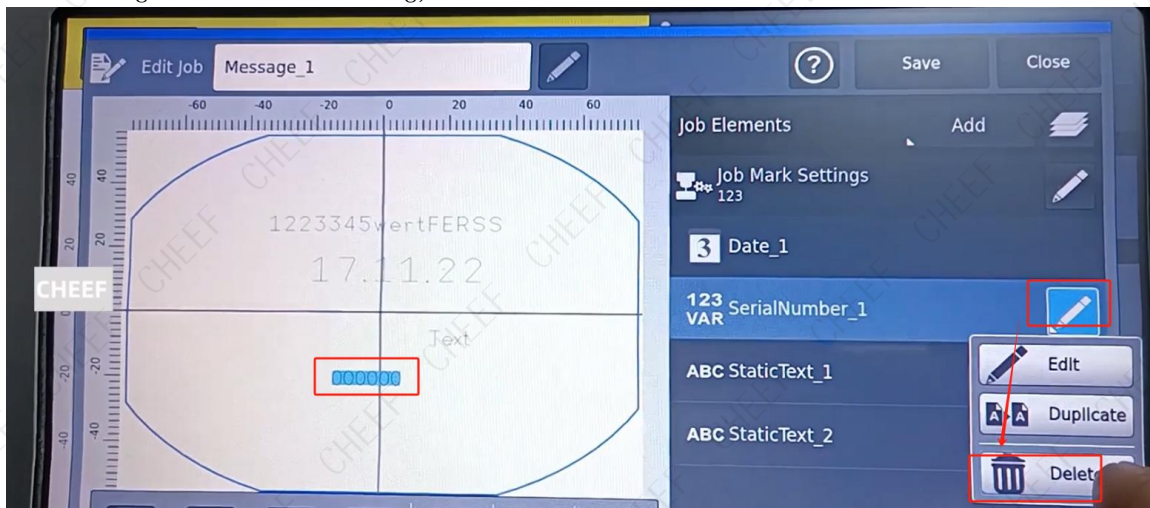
Edit Job Message_1

Save Close

-60 -40 -20 0 20 40 60

40 20 0 -20 -40

1223345wertFERSS

17.11.22

Text

000000

CHEEF

Job Elements Add

Job Mark Settings
123

3 Date_1

123 VAR SerialNumber_1

ABC StaticText_1

ABC StaticText_2

Edit

Duplicate

Delet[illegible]